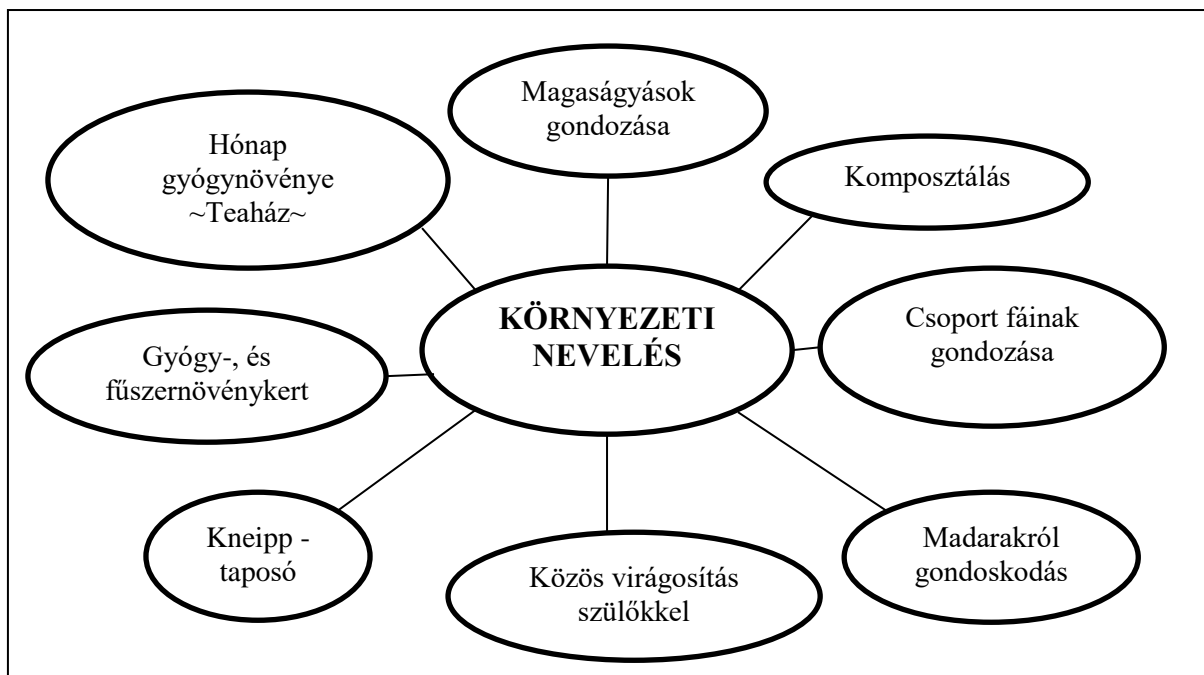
Magaságyások gondozása

Hónap gyógynövénye ~Teaház~

Komposztálás

KÖRNYEZETI NEVELÉS

Csoport fáinak gondozása

Gyógy-, és fűszernövénykert

Kneipp - taposó

Madarakról gondoskodás

Közös virágosítás szülőkkel